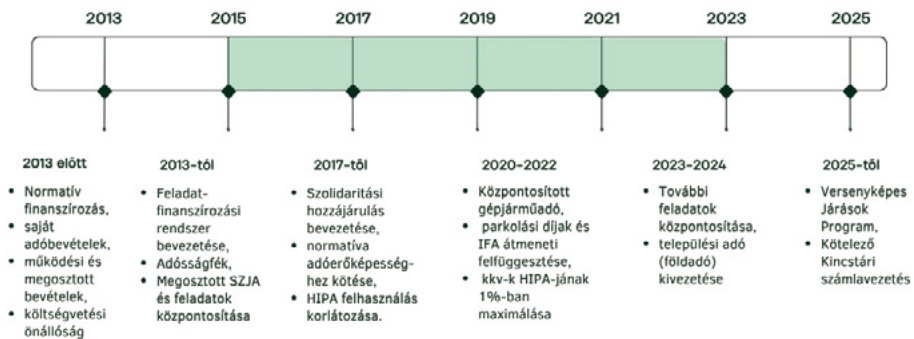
2013 2015 2017 2019 2021 2023 2025

2013 előtt
- Normatív finanszírozás,
- saját adóbevételek,
- működési és megosztott bevételek,
- költségvetési önállóság

2013-tól
- Feladatfinanszírozási rendszer bevezetése,
- Adósságfék,
- Megosztott SZJA és feladatok központosítása

2017-től
- Szolidaritási hozzájárulás bevezetése,
- normatíva adóerőképességhez kötése,
- HIPA felhasználás korlátozása.

2020-2022
- Központosított gépjárműadó,
- parkolási díjak és IFA átmeneti felfüggesztése,
- kkv-k HIPA-jának 1%-ban maximálása

2023-2024
- További feladatok központosítása,
- települési adó (földadó) kivezetése

2025-től
- Versenyképes Járások Program,
- Kötelező Kincstári számlavezetés